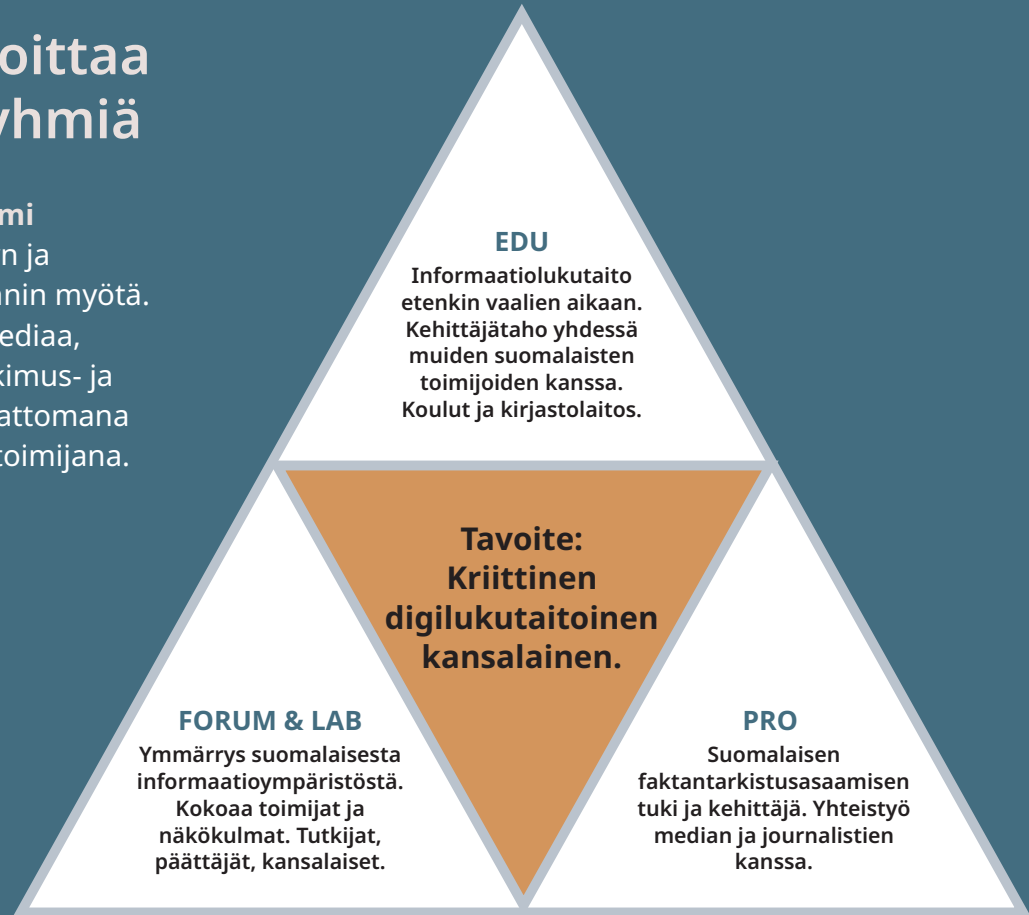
oittaa
yhmiä

mi
n ja
nin myötä.
ediaa,
kimus- ja
attomana
toimijana.

EDU
Informaatiolukutaito etenkin vaalien aikaan. Kehittäjätaho yhdessä muiden suomalaisten toimijoiden kanssa. Koulut ja kirjastolaitos.

Tavoite: Kriittinen digilukutaitoinen kansalainen.

FORUM & LAB
Ymmärrys suomalaisesta informaatioympäristöstä. Kokoaa toimijat ja näkökulmat. Tutkijat, päättäjät, kansalaiset.

PRO
Suomalaisen faktantarkistusasaamisen tuki ja kehittäjä. Yhteistyö median ja journalistien kanssa.